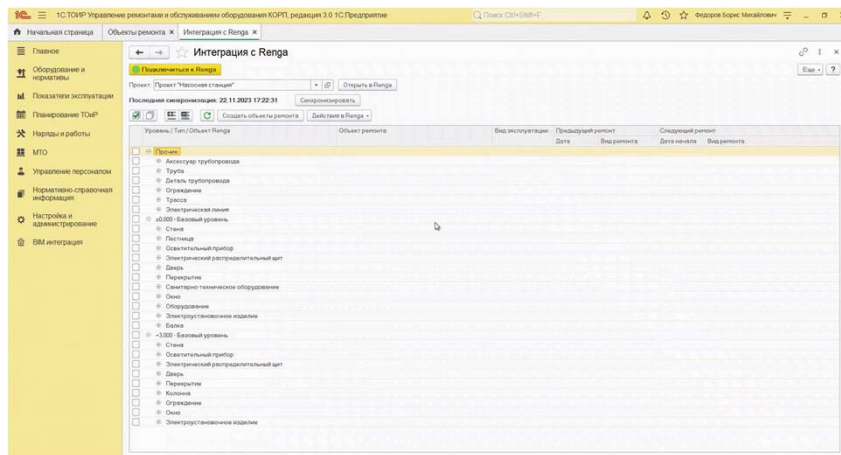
1С:ТОИР Управление ремонтами и обслуживанием оборудования КОРП, редакция 3.0 1С:Предприятие

Поиск Ctrl+Shift+F

Федоров Борис Михайлович

Начальная страница | Объекты ремонта × | Интеграция с Renga ×

Главное
Оборудование и нормативы
Показатели эксплуатации
Планирование ТОиР
Наряды и работы
МТО
Управление персоналом
Нормативно-справочная информация
Настройка и администрирование
BIM интеграция

Интеграция с Renga

Подключиться к Renga

Еще ?

Проект: Проект "Насосная станция"

Открыть в Renga

Последняя синхронизация: 22.11.2023 17:22:31

Синхронизировать

Создать объекты ремонта | Действия в Renga

| Уровень / Тип / Объект Renga | Объект ремонта | Вид эксплуатации | Предыдущий ремонт Дата | Предыдущий ремонт Вид ремонта | Следующий ремонт Дата начала | Следующий ремонт Вид ремонта |
|---|---|---|---|---|---|---|
| Прочее | | | | | | |
| Аксессуар трубопровода | | | | | | |
| Труба | | | | | | |
| Деталь трубопровода | | | | | | |
| Ограждение | | | | | | |
| Трасса | | | | | | |
| Электрическая линия | | | | | | |
| ±0.000 - Базовый уровень | | | | | | |
| Стена | | | | | | |
| Лестница | | | | | | |
| Осветительный прибор | | | | | | |
| Электрический распределительный щит | | | | | | |
| Дверь | | | | | | |
| Перекрытие | | | | | | |
| Санитарно-техническое оборудование | | | | | | |
| Окно | | | | | | |
| Оборудование | | | | | | |
| Электроустановочное изделие | | | | | | |
| Балка | | | | | | |
| +3.000 - Базовый уровень | | | | | | |
| Стена | | | | | | |
| Осветительный прибор | | | | | | |
| Электрический распределительный щит | | | | | | |
| Дверь | | | | | | |
| Перекрытие | | | | | | |
| Колонна | | | | | | |
| Ограждение | | | | | | |
| Окно | | | | | | |
| Электроустановочное изделие | | | | | | |